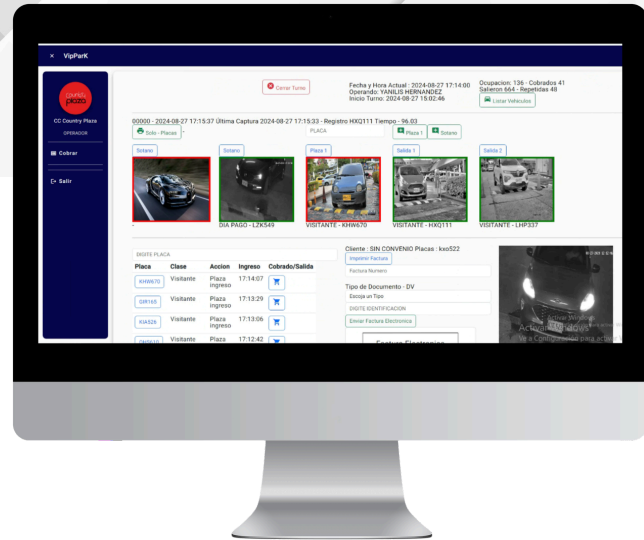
× VipParK

country plaza

CC Country Plaza

OPERADOR

Cobrar

Salir

Cerrar Turno

Fecha y Hora Actual : 2024-08-27 17:14:00
Operando: YANILIS HERNANDEZ
Inicio Turno: 2024-08-27 15:02:46

Ocupacion: 136 - Cobrados 41
Salieron 664 - Repetidas 48

Listar Vehiculos

00000 - 2024-08-27 17:15:37 Ultima Captura 2024-08-27 17:15:33 - Registro HXQ111 Tiempo - 96.03

Solo - Placas -

PLACA

Plaza 1

Sotano

Sotano

Sotano

Plaza 1

Salida 1

Salida 2

-

DIA PAGO - LZK549

VISITANTE - KHW670

VISITANTE - HXQ111

VISITANTE - LHP337

DIGITE PLACA

| Placa | Clase | Accion | Ingreso | Cobrado/Salida |
|---|---|---|---|---|
| KHW670 | Visitante | Plaza ingreso | 17:14:07 | |
| GIR165 | Visitante | Plaza ingreso | 17:13:29 | |
| KIA526 | Visitante | Plaza ingreso | 17:13:06 | |
| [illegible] | Visitante | Plaza | 17:12:42 | |

Cliente : SIN CONVENIO Placas : kxo522

Imprimir Factura

Factura Numero

Tipo de Documento - DV

Escoja un Tipo

DIGITE IDENTIFICACION

Enviar Factura Electronica

Factura Electronica

Activar Windows
Ve a Configuración para activar